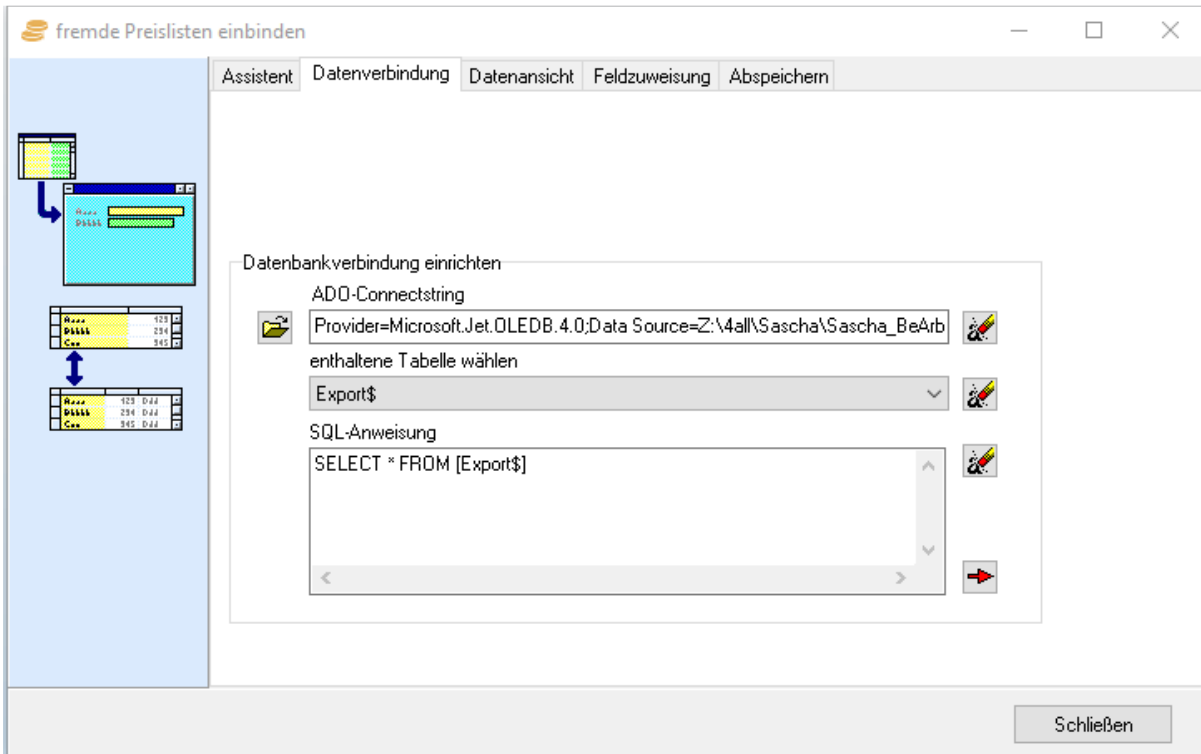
fremde Preislisten einbinden

Assistent | Datenverbindung | Datenansicht | Feldzuweisung | Abspeichern

Datenbankverbindung einrichten

ADO-Connectstring

Provider=Microsoft.Jet.OLEDB.4.0;Data Source=Z:\4all\Sascha\Sascha_BeArb

enthaltene Tabelle wählen

Export$

SQL-Anweisung

SELECT * FROM [Export$]

Schließen